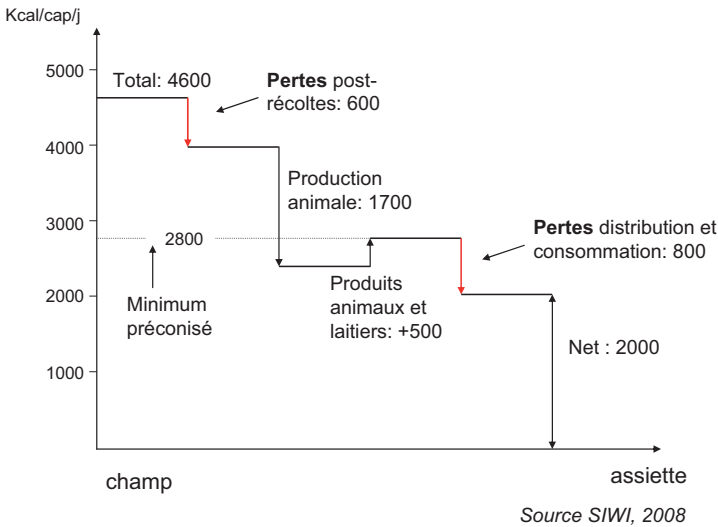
Kcal/cap/j

5000
4000
3000
2000
1000

Total: 4600

**Pertes** post-récoltes: 600

Production animale: 1700

2800

Minimum préconisé

Produits animaux et laitiers: +500

**Pertes** distribution et consommation: 800

Net : 2000

champ

assiette

*Source SIWI, 2008*